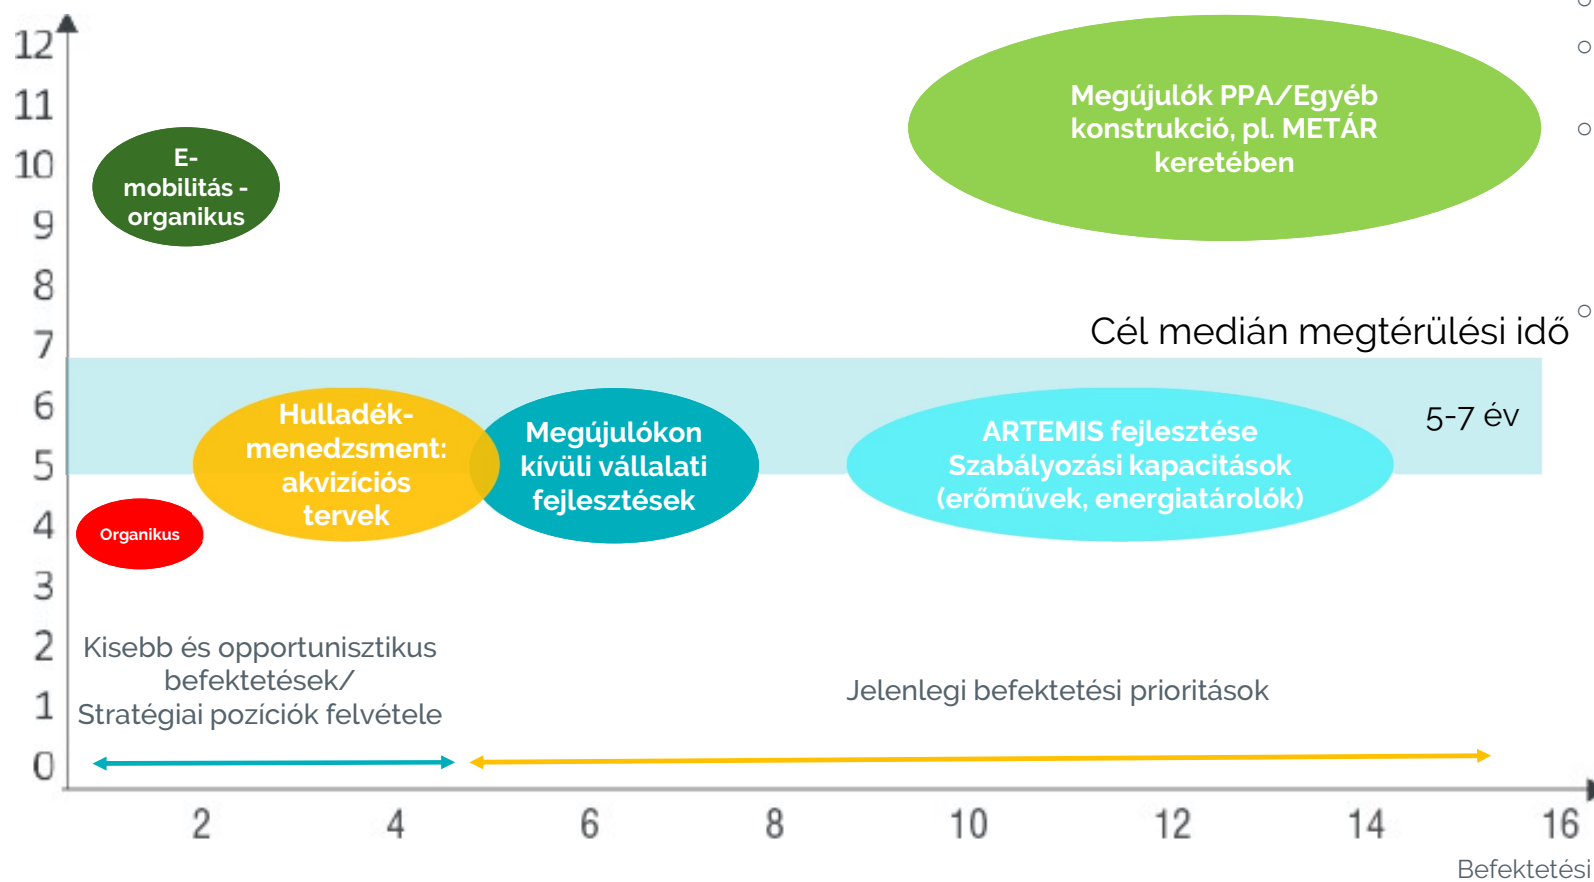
12
11
10
9
8
7
6
5
4
3
2
1
0

E-mobilitás - organikus

Megújulók PPA/Egyéb konstrukció, pl. METÁR keretében

Cél medián megtérülési idő

5-7 év

Hulladék-menedzsment: akvizíciós tervek

Megújulókon kívüli vállalati fejlesztések

ARTEMIS fejlesztése Szabályozási kapacitások (erőművek, energiatárolók)

Organikus

Kisebb és opportunisztikus befektetések/ Stratégiai pozíciók felvétele

Jelenlegi befektetési prioritások

2
4
6
8
10
12
14
16

Befektetési